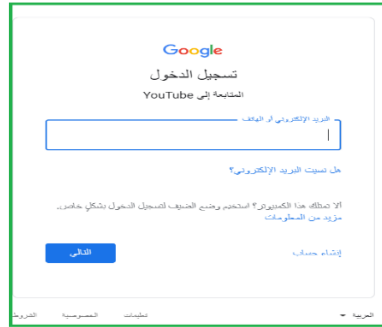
Google

تسجيل الدخول

المتابعة إلى YouTube

البريد الإلكتروني أو الهاتف

هل نسيت البريد الإلكتروني؟

ألا تملك هذا الكمبيوتر؟ استخدم وضع الضيف لتسجيل الدخول بشكل خاص. مزيد من المعلومات

إنشاء حساب

التالي

العربية

مساعدة

الخصوصية

البنود